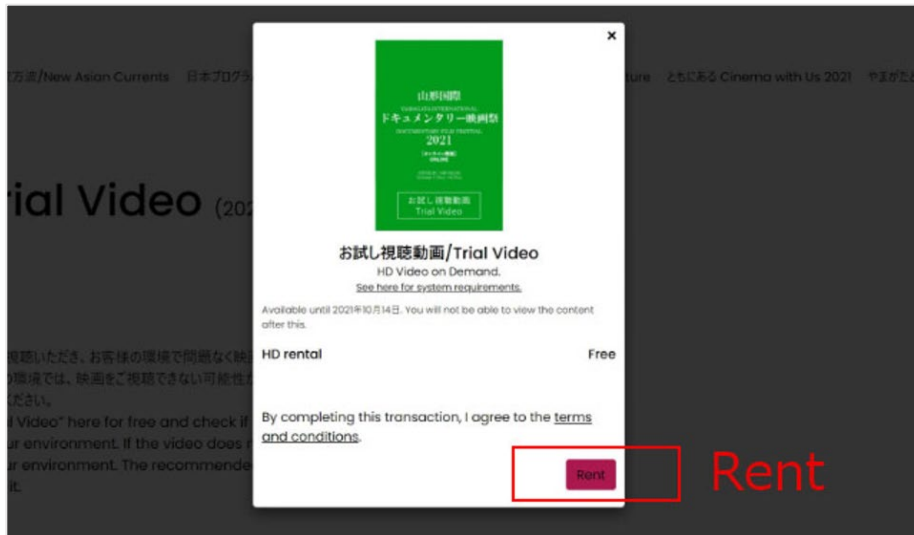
万波/New Asian Currents 日本プログラ

ture ともにある Cinema with Us 2021 やまがた

rial Video (202

視聴いただき、お客様の環境で問題なく映
の環境では、映画をご視聴できない可能性が
ください。
l Video" here for free and check if
ur environment. If the video does n
ur environment. The recommende
it.

×

山形国際
YAMAGATA INTERNATIONAL
ドキュメンタリー映画祭
DOCUMENTARY FILM FESTIVAL
2021
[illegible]
ONLINE
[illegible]

お試し視聴動画
Trial Video

お試し視聴動画/Trial Video
HD Video on Demand.
See here for system requirements.

Available until 2021年10月14日. You will not be able to view the content after this.

HD rental

Free

By completing this transaction, I agree to the terms and conditions.

Rent

Rent